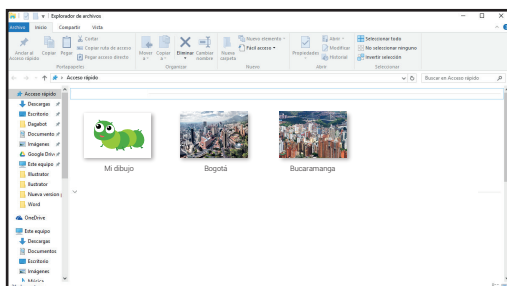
Explorador de archivos

Archivo Inicio Compartir Vista

Anclar al Acceso rápido Copiar Pegar Cortar Copiar ruta de acceso Pegar acceso directo Portapapeles

Mover a Copiar a Eliminar Cambiar nombre Organizar

Nueva carpeta Nuevo elemento Fácil acceso Nuevo

Propiedades Abrir Modificar Historial Abrir

Seleccionar todo No seleccionar ninguno Invertir selección Seleccionar

Acceso rápido

Buscar en Acceso rápido

Acceso rápido
Descargas
Escritorio
Dagabot
Documento
Imágenes
Google Driv
Este equipo
Illustrator
Illustrator
Nueva version
Word

OneDrive

Este equipo
Descargas
Documentos
Escritorio
Imágenes
Música

Mi dibujo

Bogotá

Bucaramanga